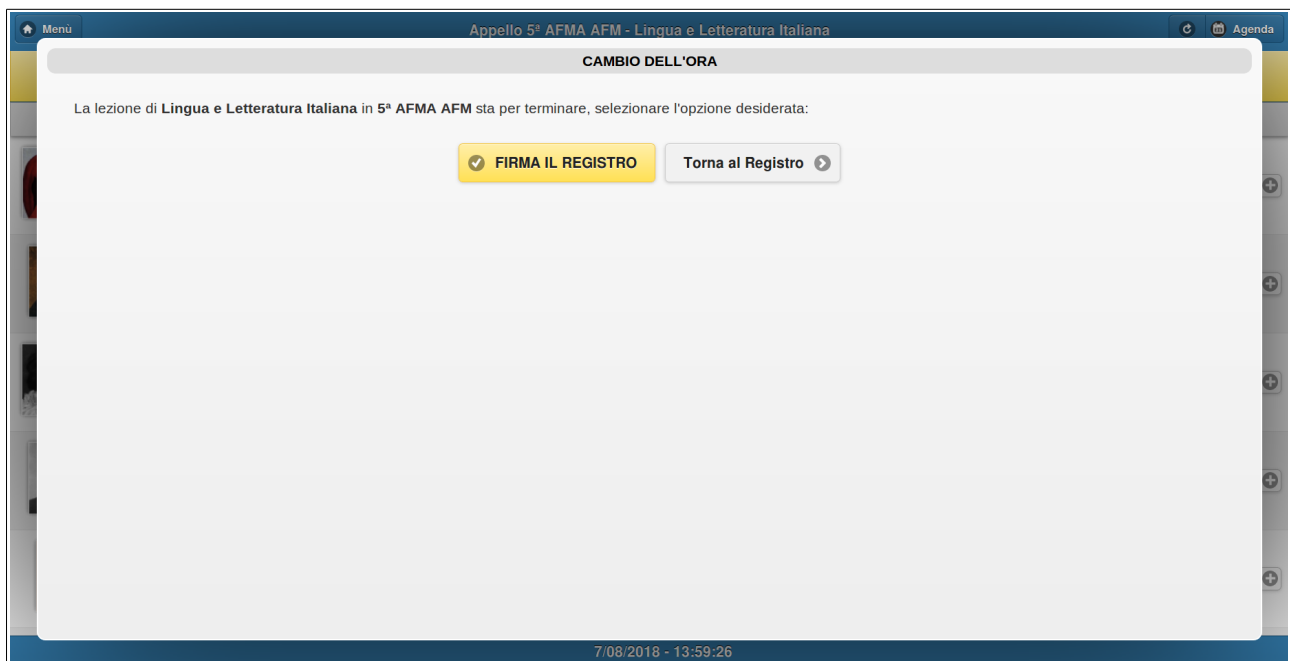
Menù

Appello 5ª AFMA AFM - Lingua e Letteratura Italiana

Agenda

CAMBIO DELL'ORA

La lezione di **Lingua e Letteratura Italiana** in **5ª AFMA AFM** sta per terminare, selezionare l'opzione desiderata:

FIRMA IL REGISTRO

Torna al Registro

7/08/2018 - 13:59:26